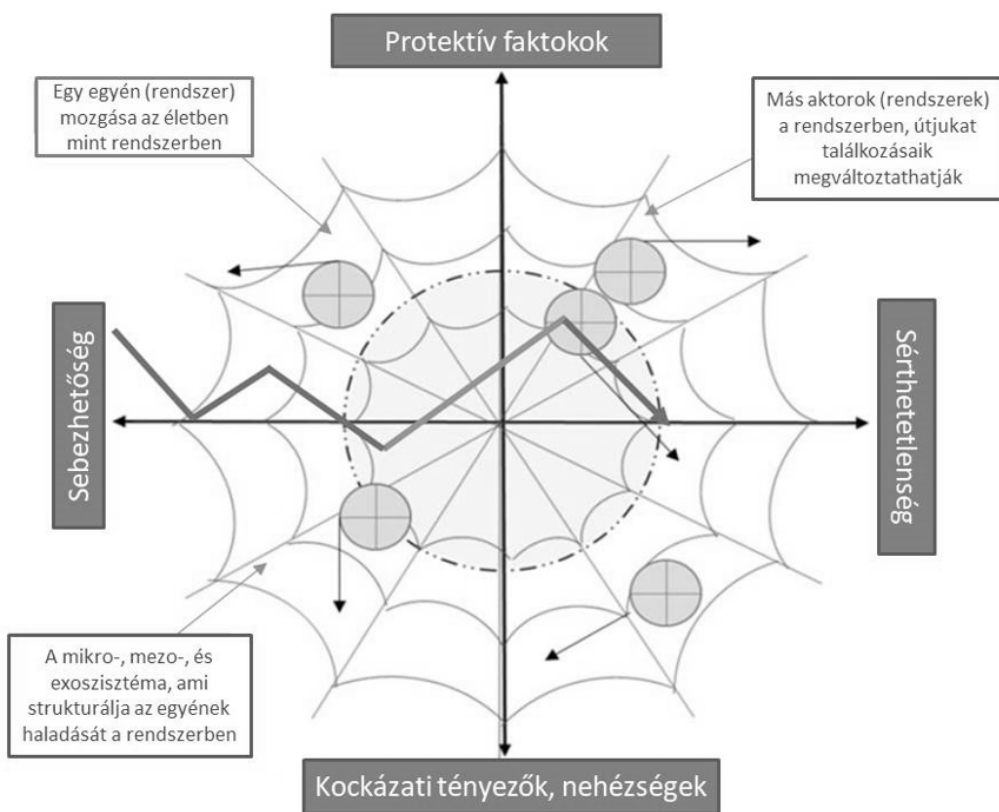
Protektív faktokok

Egy egyén (rendszer) mozgása az életben mint rendszerben

Más aktorok (rendszerek) a rendszerben, útjukat találkozásaik megváltoztathatják

Sebezhetőség

Sérthetetlenség

A mikro-, mezo-, és exoszisztéma, ami strukturálja az egyének haladását a rendszerben

Kockázati tényezők, nehézségek